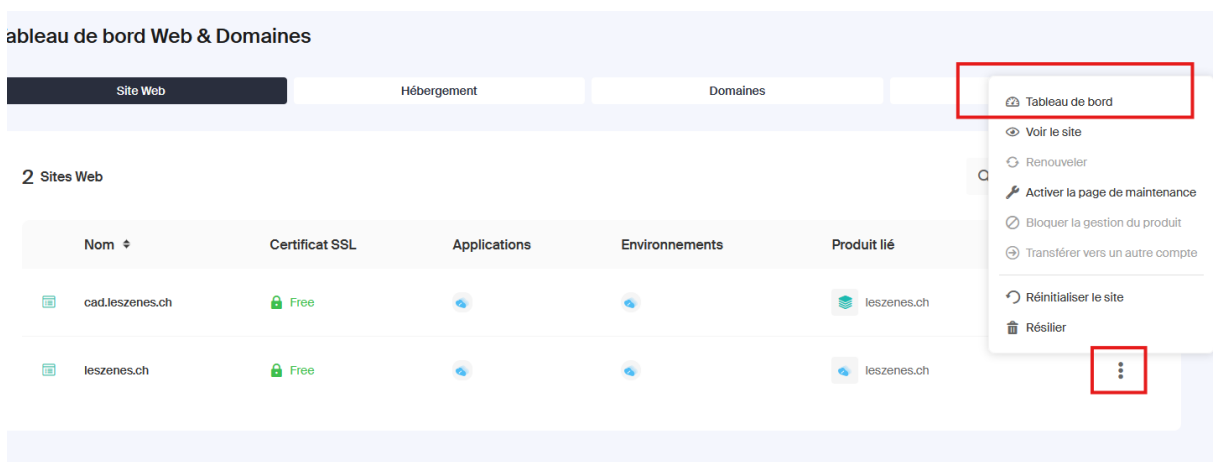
ableau de bord Web & Domaines

Site Web
Hébergement
Domaines

2 Sites Web

| | Nom | Certificat SSL | Applications | Environnements | Produit lié |
|---|---|---|---|---|---|
| | cad.leszenes.ch | Free | | | leszenes.ch |
| | leszenes.ch | Free | | | leszenes.ch |

Tableau de bord
Voir le site
Renouveler
Activer la page de maintenance
Bloquer la gestion du produit
Transférer vers un autre compte
Réinitialiser le site
Résilier